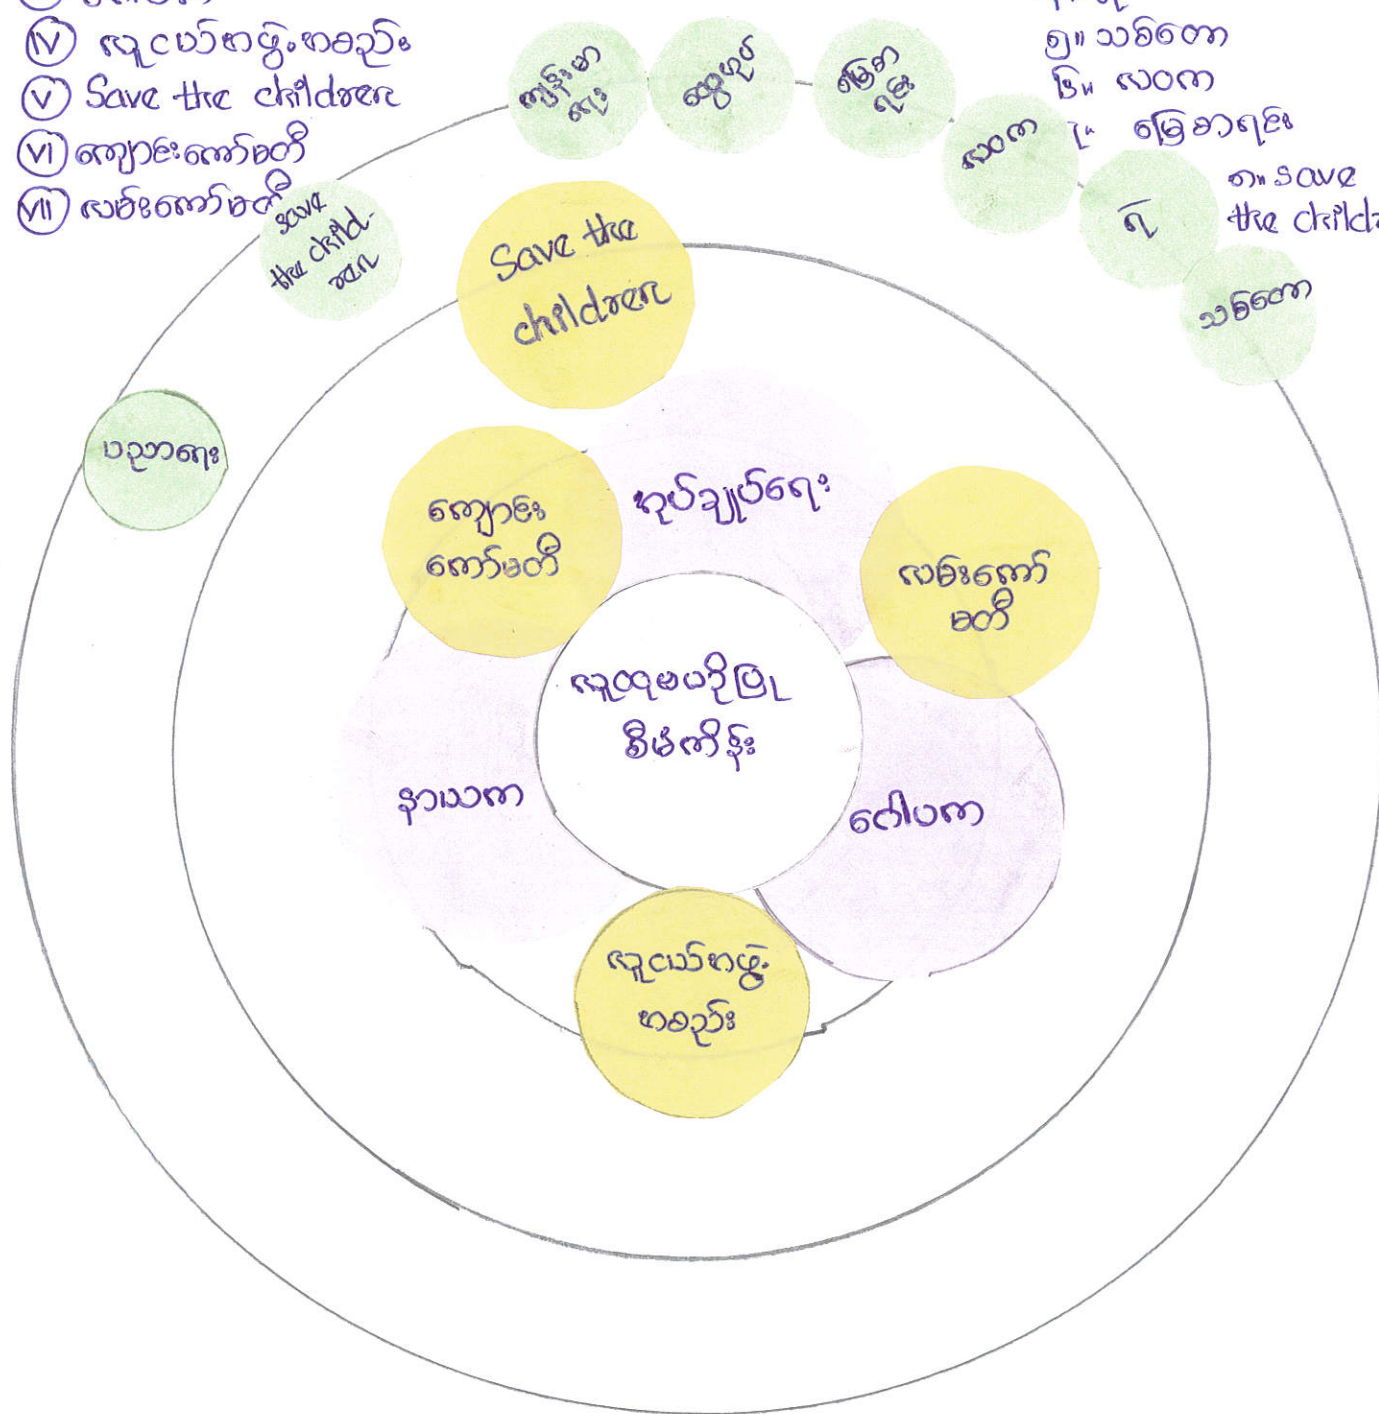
(IV) ရွာငယ်စာဖွဲ့အစည်း
(V) Save the children
(VI) ကျောင်းကော်မတီ
(VII) လမ်းကော်မတီ

၅။ သစ်တော
၆။ လယ
၇။ မြေတာရှင်း
၈။ Save the childr

ကျန်းမာရေး
ရေပိုင်
မြေတာရှင်း
လယ
ရဲ
သစ်တော
Save the children
ပညာရေး

Save the children
ကျောင်းကော်မတီ
အုပ်ချုပ်ရေး
လမ်းကော်မတီ
ရွာထူမပိုင်ငြိမ်းချမ်း
နာယက
ဝေါပက
ရွာငယ်စာဖွဲ့အစည်း